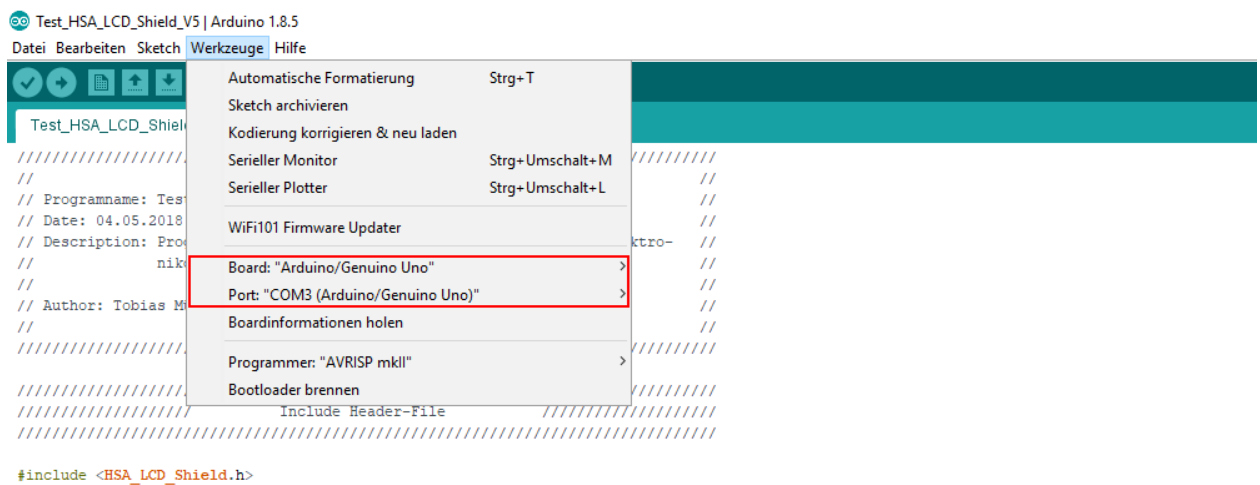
Test_HSA_LCD_Shield_V5 | Arduino 1.8.5

Datei Bearbeiten Sketch Werkzeuge Hilfe

Test_HSA_LCD_Shiel

Automatische Formatierung Strg+T
Sketch archivieren
Kodierung korrigieren & neu laden
Serieller Monitor Strg+Umschalt+M
Serieller Plotter Strg+Umschalt+L
WiFi101 Firmware Updater
Board: "Arduino/Genuino Uno"
Port: "COM3 (Arduino/Genuino Uno)"
Boardinformationen holen
Programmer: "AVRISP mkII"
Bootloader brennen

/////////////////// ///////////
// //
// Programname: Tes //
// Date: 04.05.2018 //
// Description: Pro ktro- //
// nik //
// //
// Author: Tobias M //
// //
/////////////////// ///////////

/////////////////// ///////////
/////////////////// Include Header-File ///////////////////
////////////////////////////////////////////////////////////

#include <HSA_LCD_Shield.h>